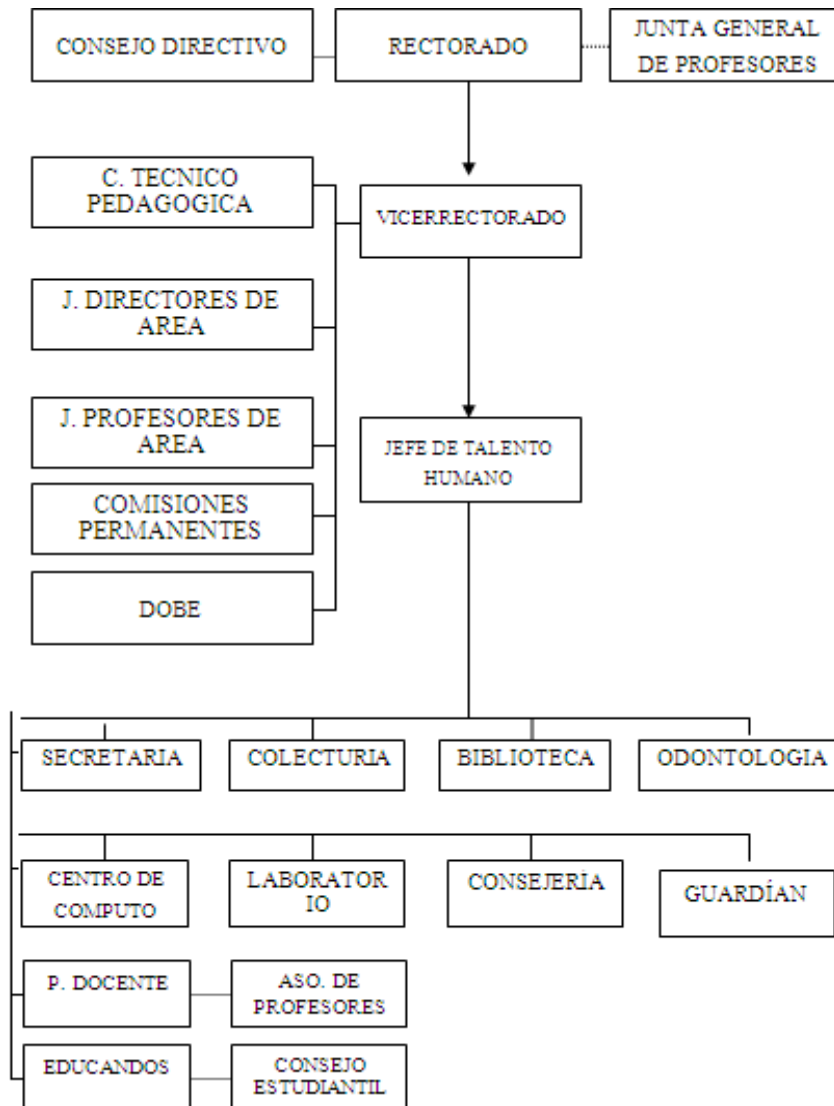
CONSEJO DIRECTIVO

RECTORADO

JUNTA GENERAL DE PROFESORES

C. TECNICO PEDAGOGICA

VICERRECTORADO

J. DIRECTORES DE AREA

J. PROFESORES DE AREA

JEFE DE TALENTO HUMANO

COMISIONES PERMANENTES

DOBE

SECRETARIA

COLECTURIA

BIBLIOTECA

ODONTOLOGIA

CENTRO DE COMPUTO

LABORATOR IO

CONSEJERIA

GUARDÍAN

P. DOCENTE

ASO. DE PROFESORES

EDUCANDOS

CONSEJO ESTUDIANTIL